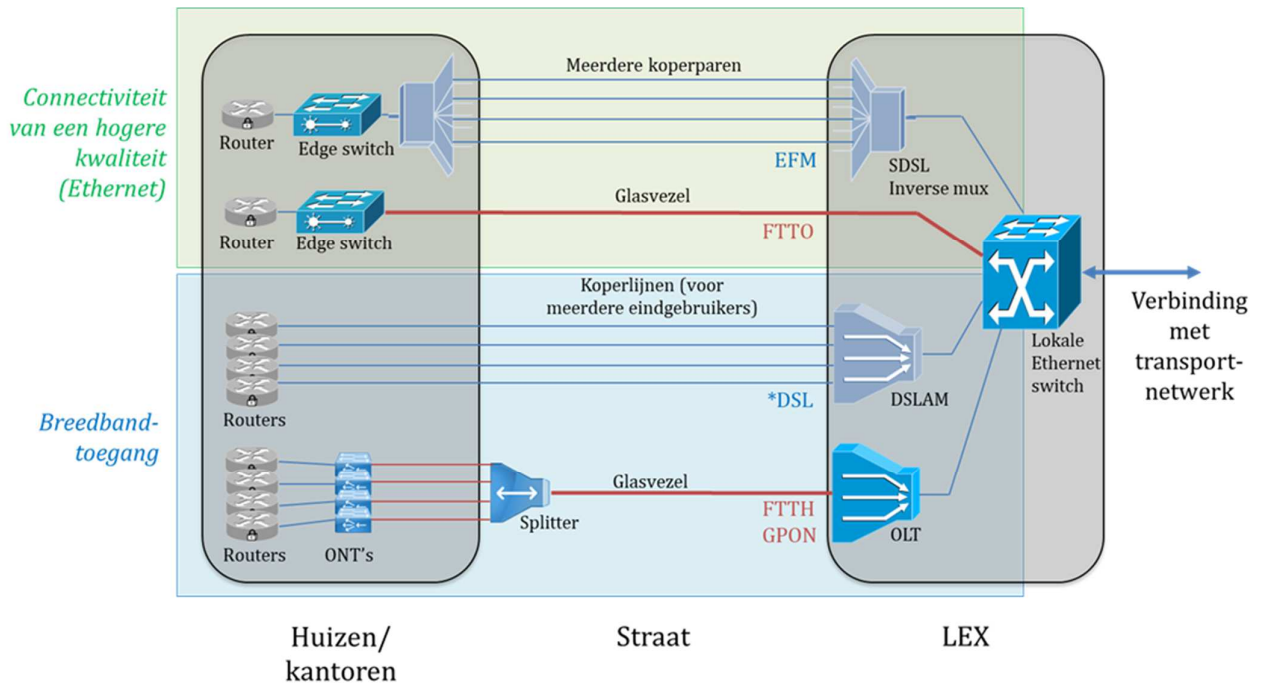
Connectiviteit van een hogere kwaliteit (Ethernet)

Router

Edge switch

Meerdere koperparen

EFM

SDSL Inverse mux

Router

Edge switch

Glasvezel

FTTO

Koperlijnen (voor meerdere eindgebruikers)

Lokale Ethernet switch

Verbinding met transportnetwerk

Breedbandtoegang

Routers

*DSL

DSLAM

Routers

ONT's

Splitter

Glasvezel

FTTH GPON

OLT

Huizen/ kantoren

Straat

LEX